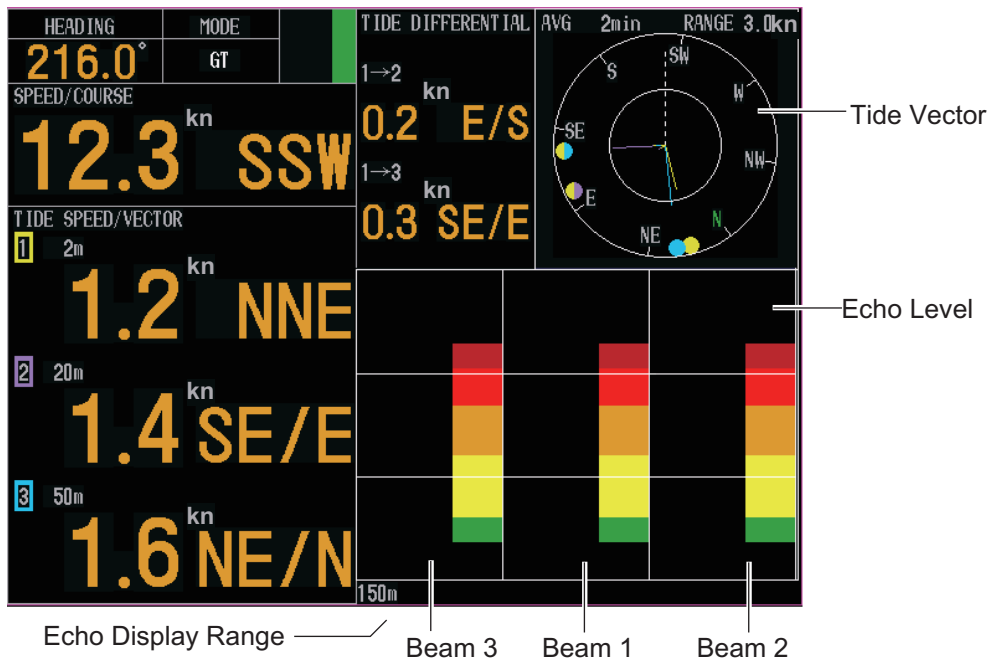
HEADING
216.0°
MODE
GT

SPEED/COURSE
12.3 kn SSW

TIDE SPEED/VECTOR
1 2m
1.2 kn NNE
2 20m
1.4 kn SE/E
3 50m
1.6 kn NE/N

TIDE DIFFERENTIAL
1→2
0.2 kn E/S
1→3
0.3 kn SE/E

AVG 2min RANGE 3.0kn
SW
S
W
SE
NW
E
N
NE

Tide Vector
Echo Level

150m

Echo Display Range
Beam 3
Beam 1
Beam 2